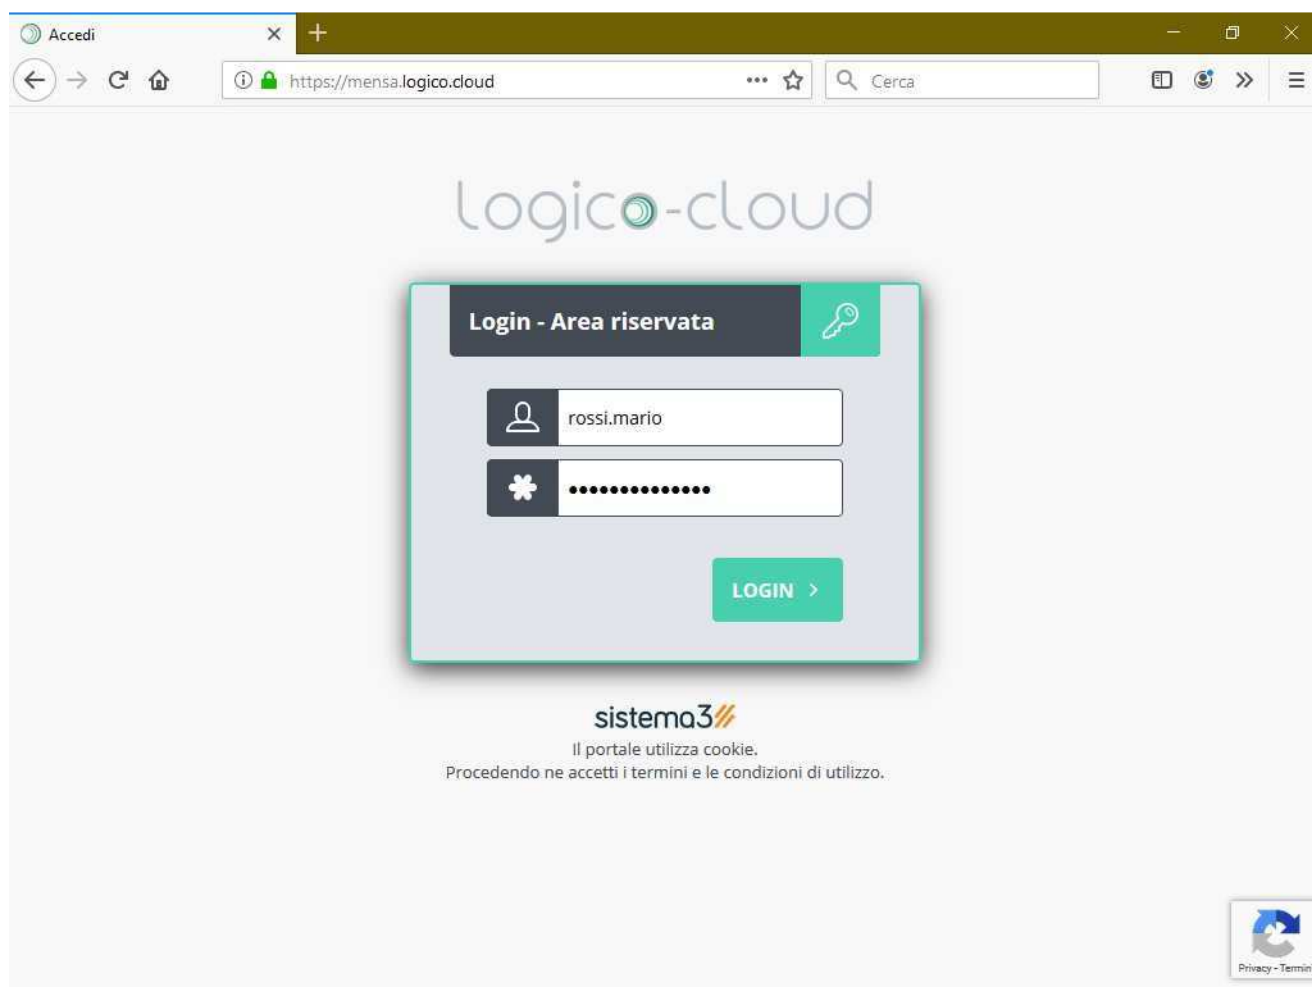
Accedi

https://mensa.logico.cloud

Cerca

logico-cloud

Login - Area riservata

rossi.mario

••••••••••••••

LOGIN >

sistema3

Il portale utilizza cookie.
Procedendo ne accetti i termini e le condizioni di utilizzo.

Privacy - Termini